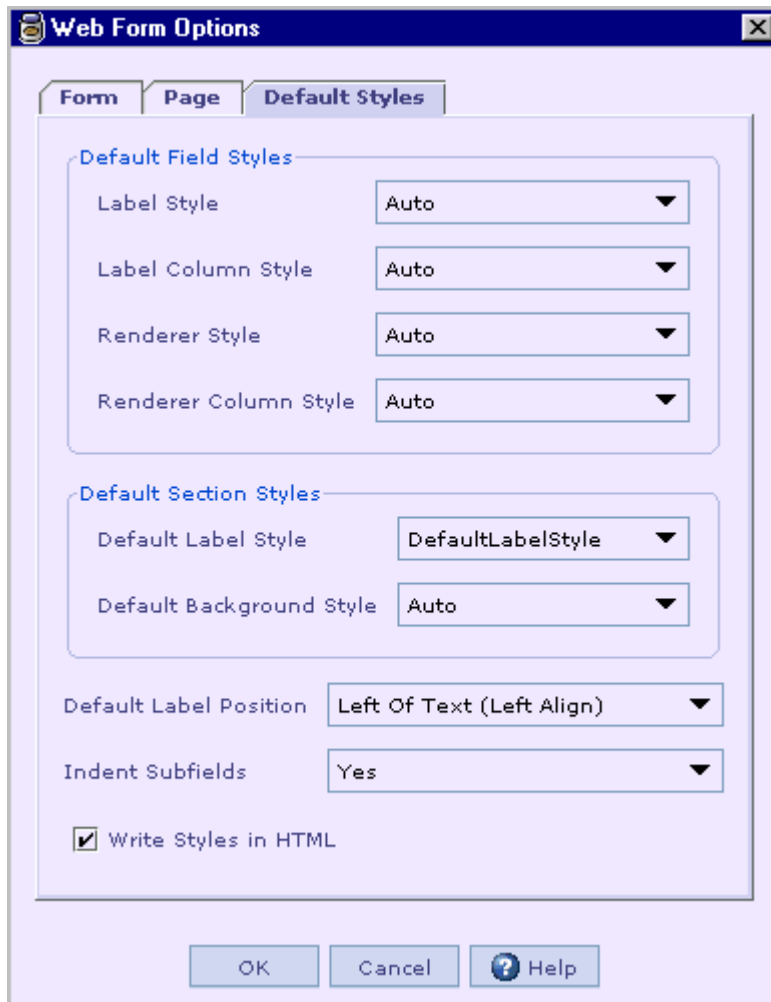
Web Form Options

Form | Page | Default Styles

Default Field Styles

Label Style | Auto

Label Column Style | Auto

Renderer Style | Auto

Renderer Column Style | Auto

Default Section Styles

Default Label Style | DefaultLabelStyle

Default Background Style | Auto

Default Label Position | Left Of Text (Left Align)

Indent Subfields | Yes

Write Styles in HTML

OK Cancel Help